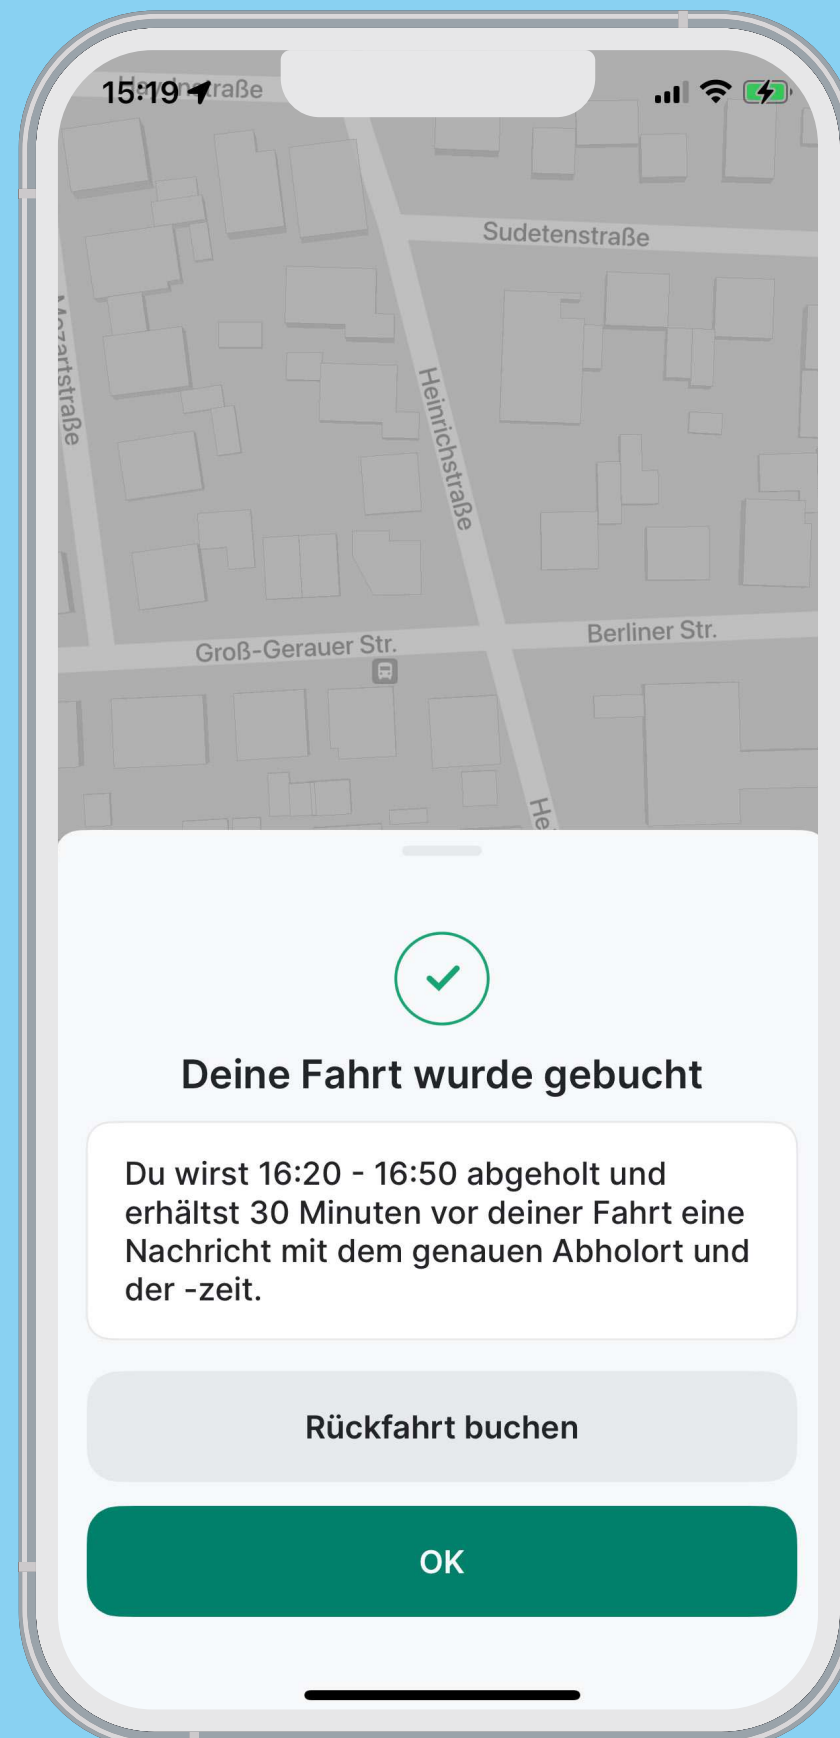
15:19

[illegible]traße

Sudetenstraße

Mozartstraße

Heinrichstraße

Groß-Gerauer Str.

Berliner Str.

He

Deine Fahrt wurde gebucht

Du wirst 16:20 - 16:50 abgeholt und erhältst 30 Minuten vor deiner Fahrt eine Nachricht mit dem genauen Abholort und der -zeit.

Rückfahrt buchen

OK